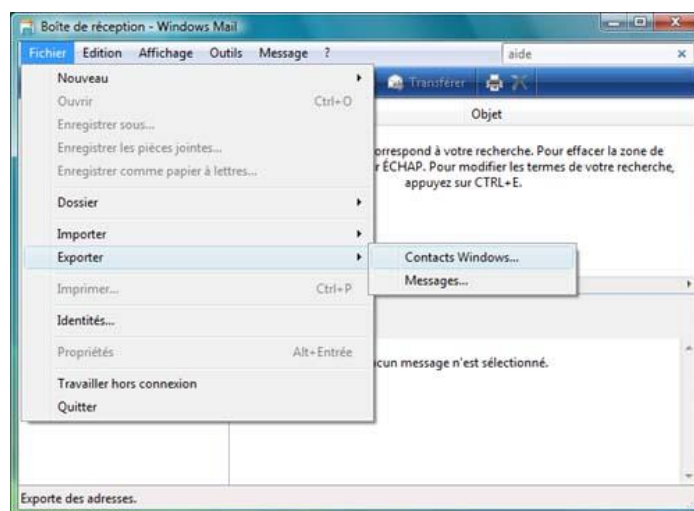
Boîte de réception - Windows Mail

Fichier Edition Affichage Outils Message ?

aide

Nouveau
Ouvrir Ctrl+O
Enregistrer sous...
Enregistrer les pièces jointes...
Enregistrer comme papier à lettres...
Dossier
Importer
Exporter
Imprimer... Ctrl+P
Identités...
Propriétés Alt+Entrée
Travailler hors connexion
Quitter

Contacts Windows...
Messages...

Transférer

Objet

orrespond à votre recherche. Pour effacer la zone de r ÉCHAP. Pour modifier les termes de votre recherche, appuyez sur CTRL+E.

icun message n'est sélectionné.

Exporte des adresses.